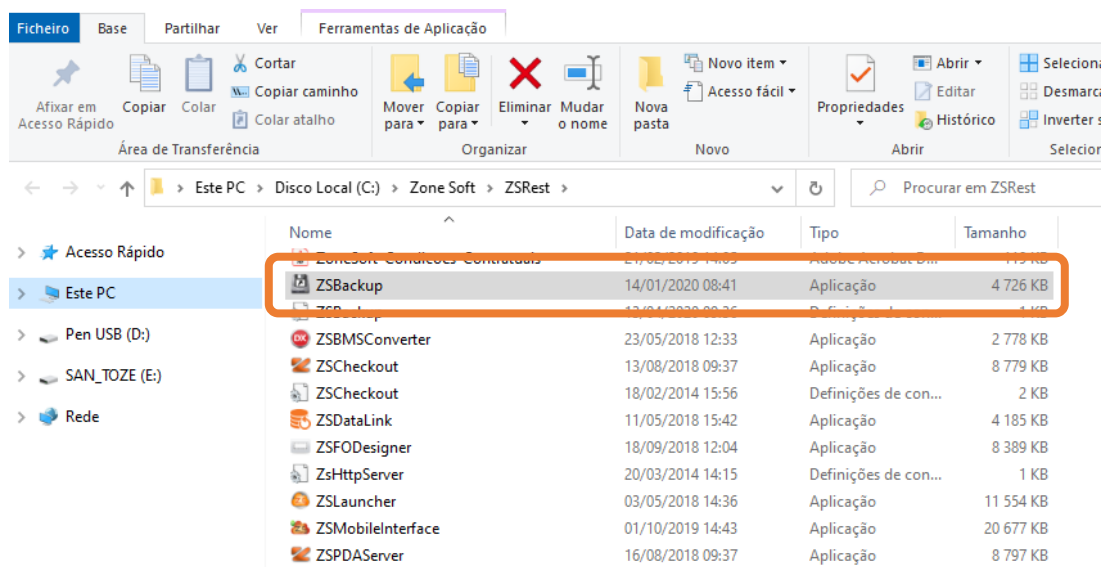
Ficheiro Base Partilhar Ver Ferramentas de Aplicação

Afixar em Acesso Rápido Copiar Colar Cortar Copiar caminho Colar atalho
Área de Transferência

Mover para Copiar para Eliminar Mudar o nome
Organizar

Nova pasta Novo item Acesso fácil
Novo

Propriedades Abrir Editar Histórico
Abrir

Seleciona Desmarca Inverter s
Selecior

Este PC > Disco Local (C:) > Zone Soft > ZSRest

Procurar em ZSRest

Acesso Rápido
Este PC
Pen USB (D:)
SAN_TOZE (E:)
Rede

| Nome | Data de modificação | Tipo | Tamanho |
|---|---|---|---|
| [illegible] | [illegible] | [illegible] | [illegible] |
| ZSBackup | 14/01/2020 08:41 | Aplicação | 4 726 KB |
| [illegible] | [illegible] | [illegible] | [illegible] |
| ZSBMSConverter | 23/05/2018 12:33 | Aplicação | 2 778 KB |
| ZSCheckout | 13/08/2018 09:37 | Aplicação | 8 779 KB |
| ZSCheckout | 18/02/2014 15:56 | Definições de con... | 2 KB |
| ZSDataLink | 11/05/2018 15:42 | Aplicação | 4 185 KB |
| ZSFODesigner | 18/09/2018 12:04 | Aplicação | 8 389 KB |
| ZsHttpServer | 20/03/2014 14:15 | Definições de con... | 1 KB |
| ZSLauncher | 03/05/2018 14:36 | Aplicação | 11 554 KB |
| ZSMobileInterface | 01/10/2019 14:43 | Aplicação | 20 677 KB |
| ZSPDAServer | 16/08/2018 09:37 | Aplicação | 8 797 KB |